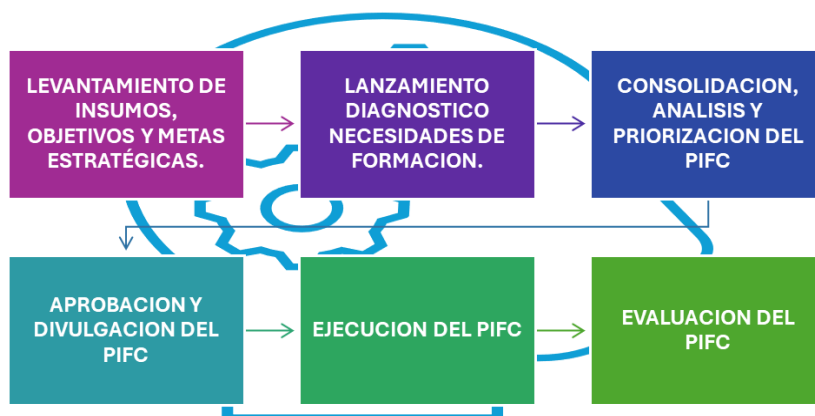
LEVANTAMIENTO DE INSUMOS, OBJETIVOS Y METAS ESTRATÉGICAS.

LANZAMIENTO DIAGNOSTICO NECESIDADES DE FORMACION.

CONSOLIDACION, ANALISIS Y PRIORIZACION DEL PIFC

APROBACION Y DIVULGACION DEL PIFC

EJECUCION DEL PIFC

EVALUACION DEL PIFC